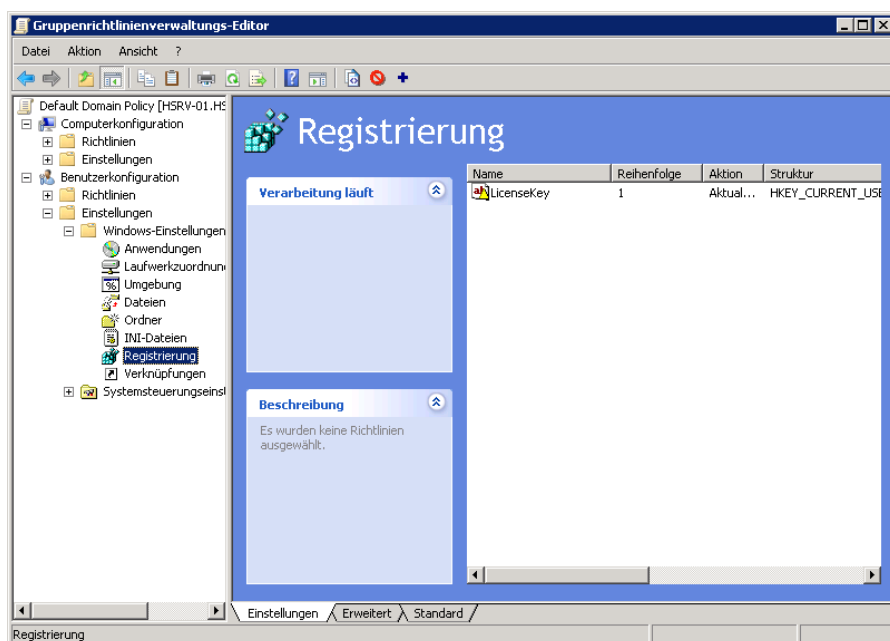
Gruppenrichtlinienverwaltungs-Editor

Datei Aktion Ansicht ?

Default Domain Policy [HSRV-01.H
Computerkonfiguration
Richtlinien
Einstellungen
Benutzerkonfiguration
Richtlinien
Einstellungen
Windows-Einstellungen
Anwendungen
Laufwerkzuordnun
Umgebung
Dateien
Ordner
INI-Dateien
Registrierung
Verknüpfungen
Systemsteuerungseins

Registrierung

Verarbeitung läuft

Beschreibung

Es wurden keine Richtlinien ausgewählt.

| Name | Reihenfolge | Aktion | Struktur |
|---|---|---|---|
| LicenseKey | 1 | Aktual... | HKEY_CURRENT_USE |

Einstellungen / Erweitert / Standard

Registrierung